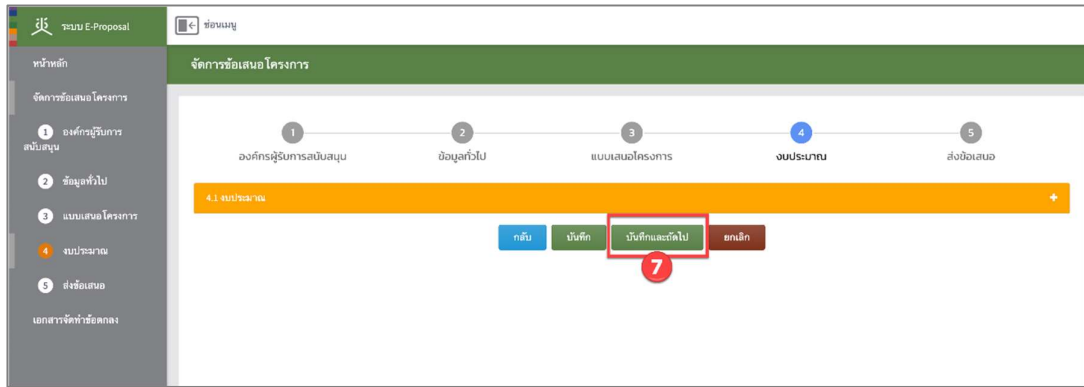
ระบบ E-Proposal

ซ่อนเมนู

หน้าหลัก

จัดการข้อเสนอโครงการ

1 องค์กรผู้รับการสนับสนุน

2 ข้อมูลทั่วไป

3 แบบเสนอโครงการ

4 งบประมาณ

5 ส่งข้อเสนอ

เอกสารจัดทำข้อตกลง

จัดการข้อเสนอโครงการ

1 องค์กรผู้รับการสนับสนุน

2 ข้อมูลทั่วไป

3 แบบเสนอโครงการ

4 งบประมาณ

5 ส่งข้อเสนอ

4.1 งบประมาณ

+

กลับ

บันทึก

บันทึกและถัดไป

ยกเลิก

7